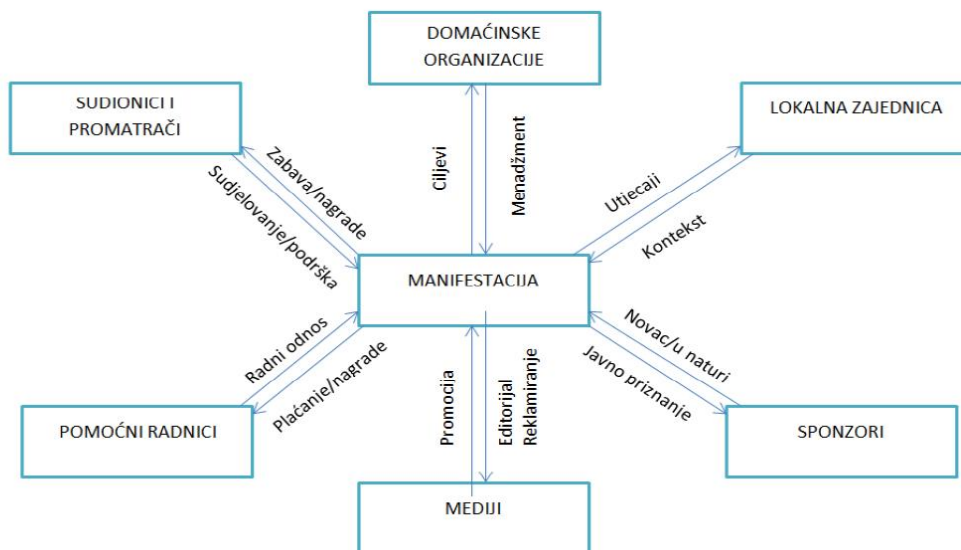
DOMAĆINSKE ORGANIZACIJE

SUDIONICI I PROMATRAČI

LOKALNA ZAJEDNICA

Ciljevi

Menadžment

Zabava/nagrade

Sudjelovanje/podrška

Utjecaji

Kontekst

MANIFESTACIJA

Radni odnos

Plaćanje/nagrade

Novac/u naturi

Javno priznanje

Promocija

Editorijal Reklamiranje

POMOĆNI RADNICI

SPONZORI

MEDIJI